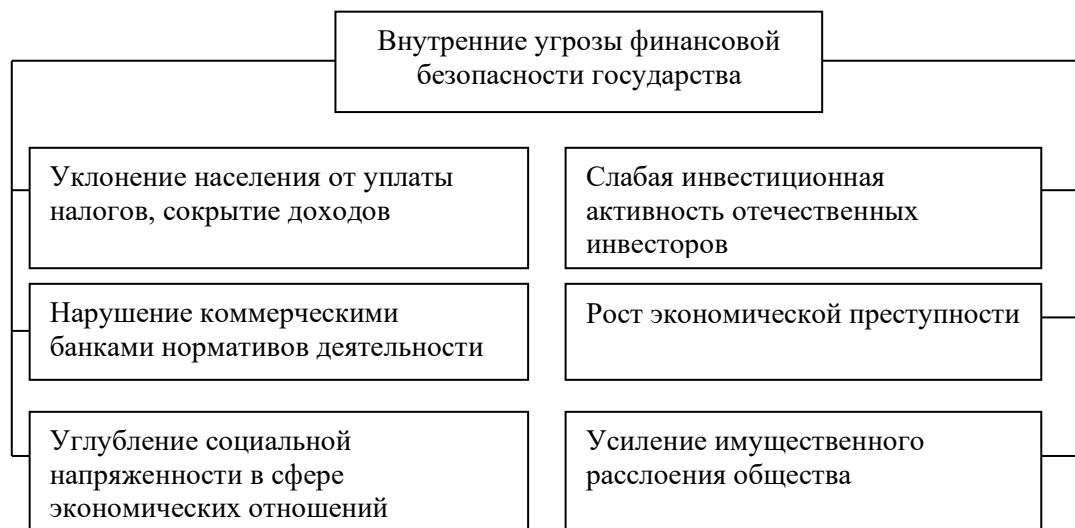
Внутренние угрозы финансовой безопасности государства

Уклонение населения от уплаты налогов, сокрытие доходов

Нарушение коммерческими банками нормативов деятельности

Углубление социальной напряженности в сфере экономических отношений

Слабая инвестиционная активность отечественных инвесторов

Рост экономической преступности

Усиление имущественного расслоения общества